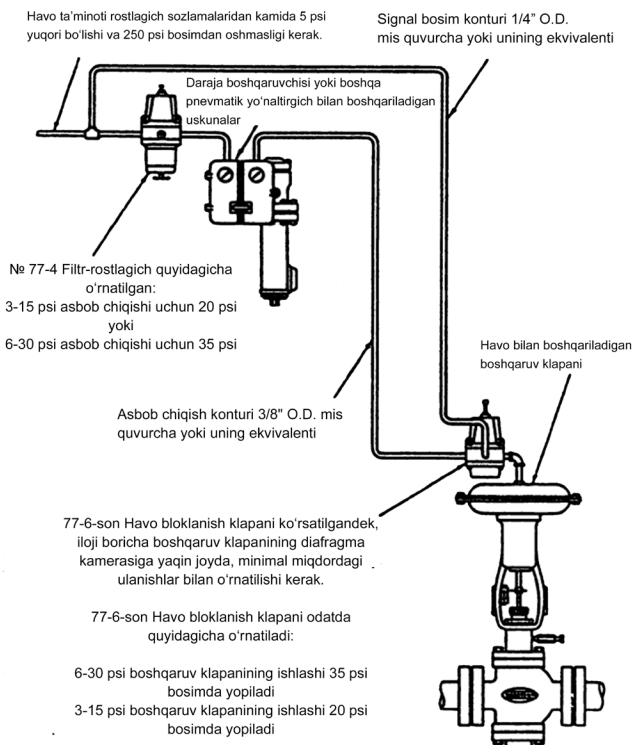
Havo ta'minoti rostlagich sozlamalaridan kamida 5 psi yuqori bo'lishi va 250 psi bosimdan oshmasligi kerak.

Signal bosim konturi 1/4" O.D. mis quvurcha yoki unining ekvivalenti

Daraja boshqaruvchisi yoki boshqa pnevmatik yo'naltirgich bilan boshqariladigan uskunalar

№ 77-4 Filtr-rostlagich quyidagicha o'rnatilgan:
3-15 psi asbob chiqishi uchun 20 psi yoki
6-30 psi asbob chiqishi uchun 35 psi

Havo bilan boshqariladigan boshqaruv klapani

Asbob chiqish konturi 3/8" O.D. mis quvurcha yoki uning ekvivalenti

77-6-son Havo bloklanish klapani ko'rsatilgandek, iloji boricha boshqaruv klapanining diafragma kamerasiga yaqin joyda, minimal miqdordagi ulanishlar bilan o'rnatilishi kerak.

77-6-son Havo bloklanish klapani odatda quyidagicha o'rnatiladi:

6-30 psi boshqaruv klapanining ishlashi 35 psi bosimda yopiladi
3-15 psi boshqaruv klapanining ishlashi 20 psi bosimda yopiladi